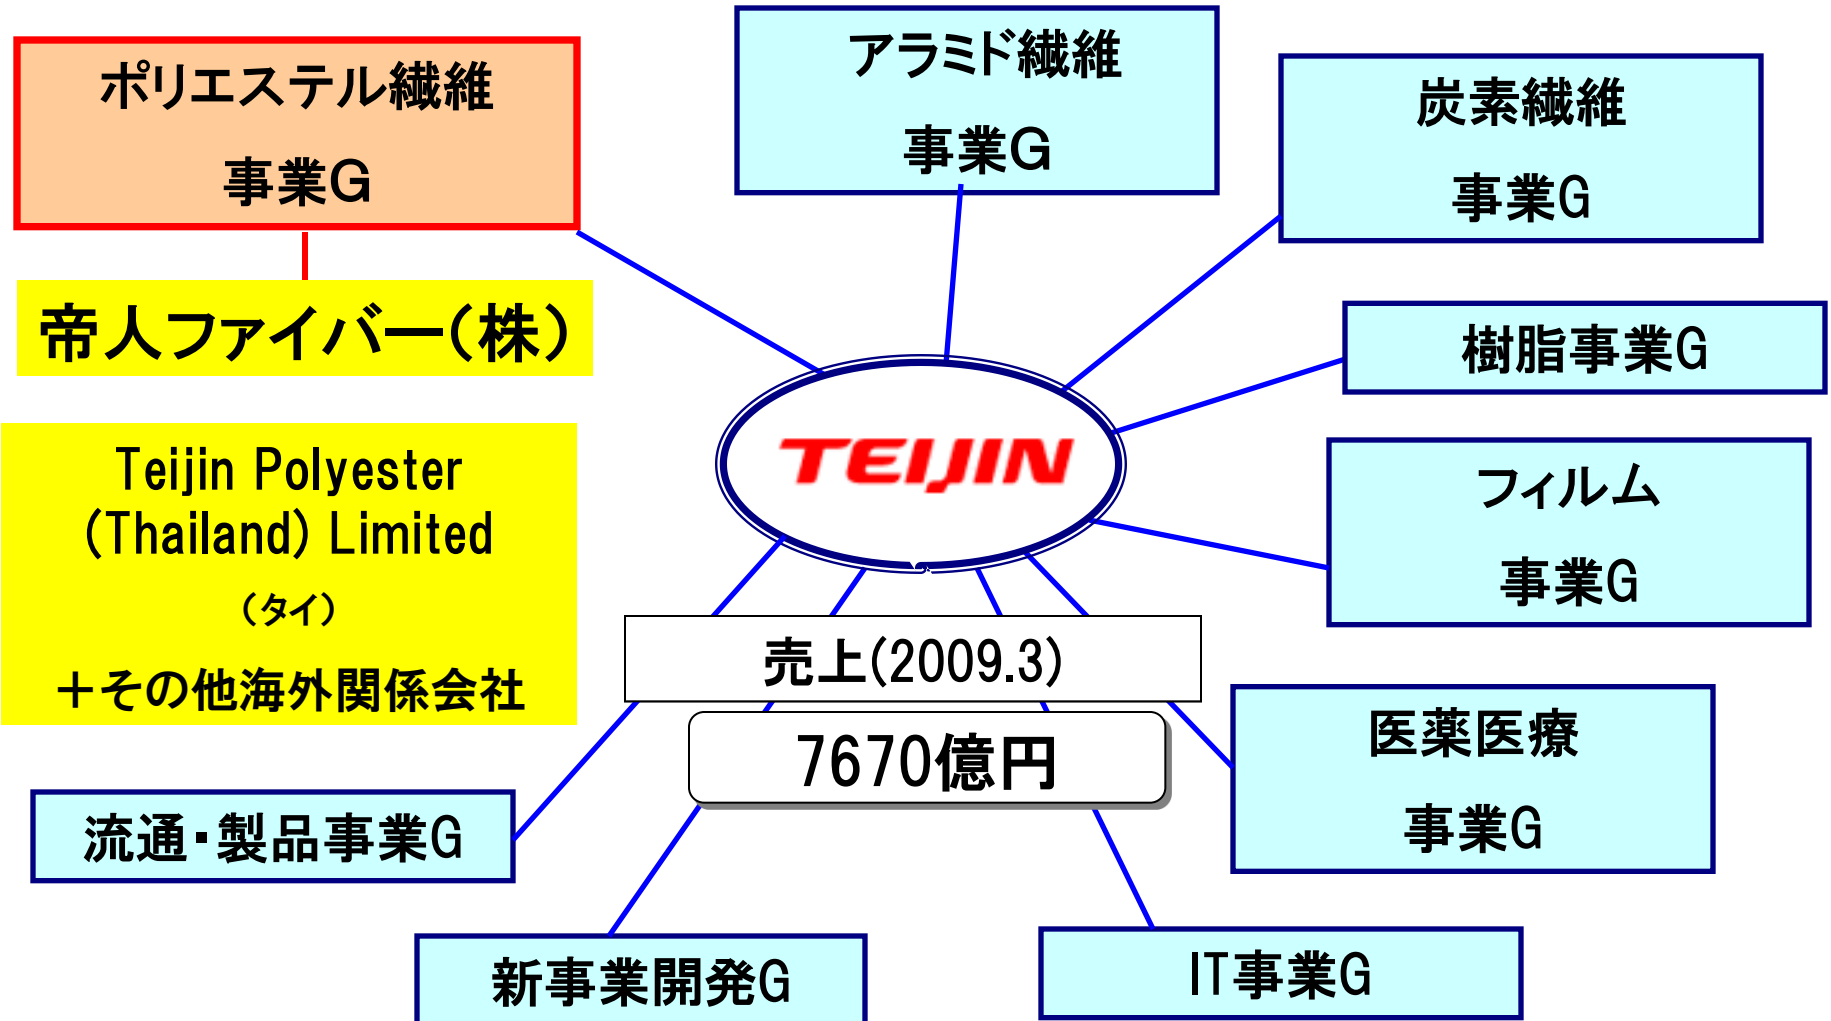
ポリエステル繊維
事業G

帝人ファイバー(株)

Teijin Polyester (Thailand) Limited
(タイ)
+その他海外関係会社

アラミド繊維
事業G

炭素繊維
事業G

樹脂事業G

TEIJIN

フィルム
事業G

売上(2009.3)

7670億円

医薬医療
事業G

流通・製品事業G

新事業開発G

IT事業G